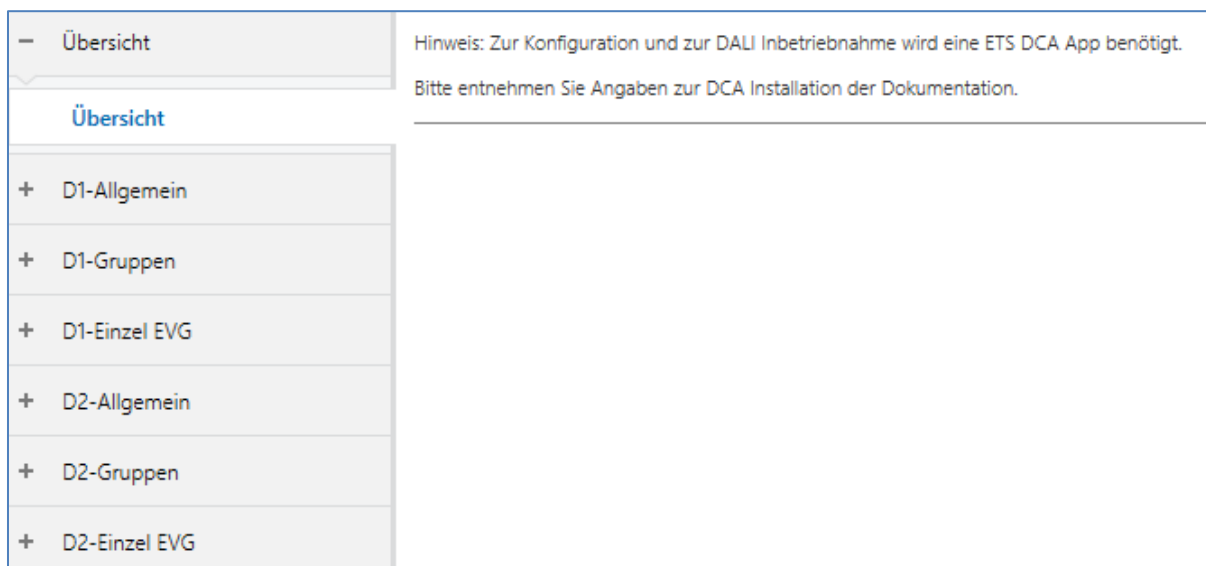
− Übersicht

Übersicht

+ D1-Allgemein

+ D1-Gruppen

+ D1-Einzel EVG

+ D2-Allgemein

+ D2-Gruppen

+ D2-Einzel EVG

Hinweis: Zur Konfiguration und zur DALI Inbetriebnahme wird eine ETS DCA App benötigt.

Bitte entnehmen Sie Angaben zur DCA Installation der Dokumentation.